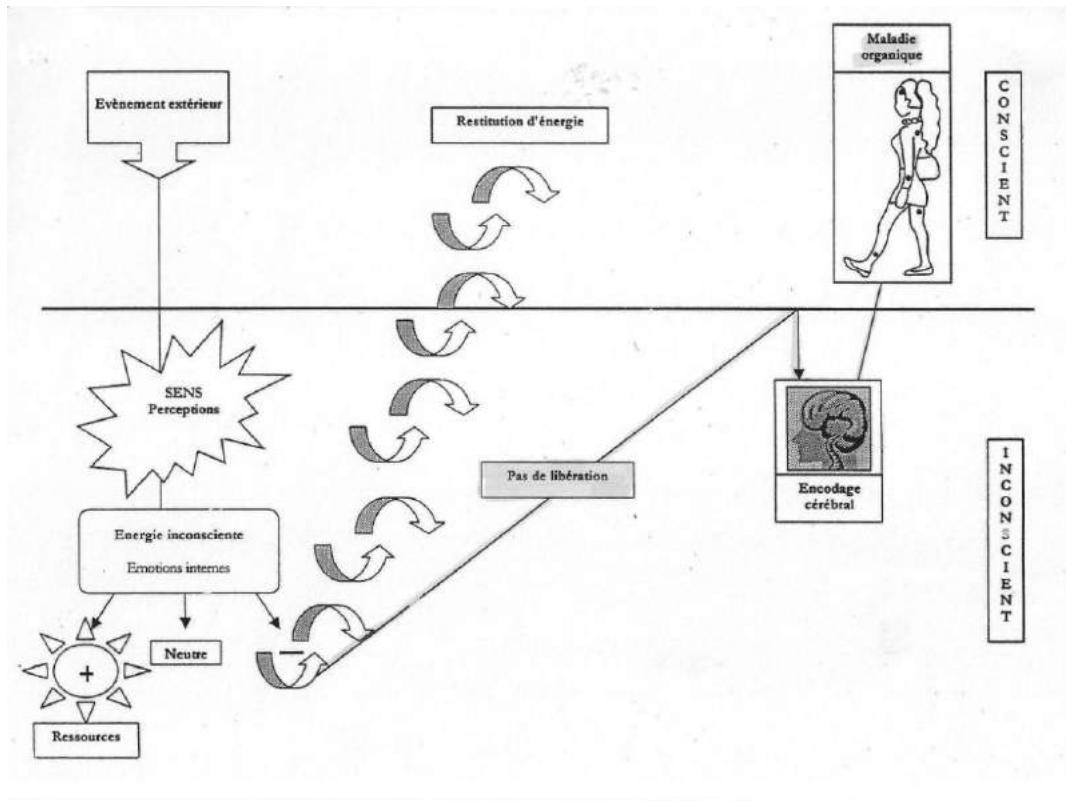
Evènement extérieur

Restitution d'énergie

Maladie organique

CONSCIENT

SENS Perceptions

Encodage cérébral

Pas de libération

INCONSCIENT

Energie inconsciente

Emotions internes

+

Neutre

−

Ressources